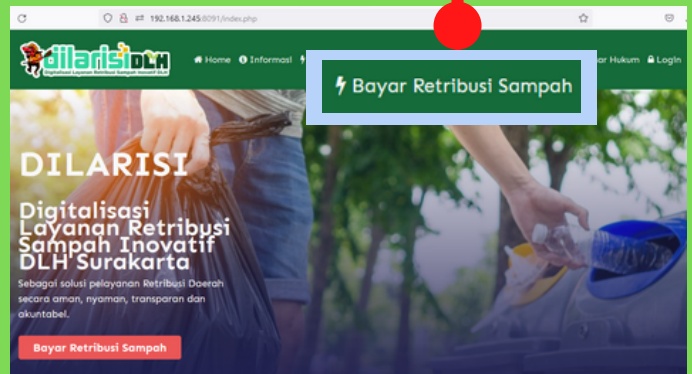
192.168.1.245:8091/index.php

dilarisi DLH
Digitalisasi Layanan Retribusi Sampah Inovatif DLH

Home Informasi

Bayar Retribusi Sampah

ar Hukum Login

DILARISI

Digitalisasi Layanan Retribusi Sampah Inovatif DLH Surakarta

Sebagai solusi pelayanan Retribusi Daerah secara aman, nyaman, transparan dan akuntabel.

Bayar Retribusi Sampah